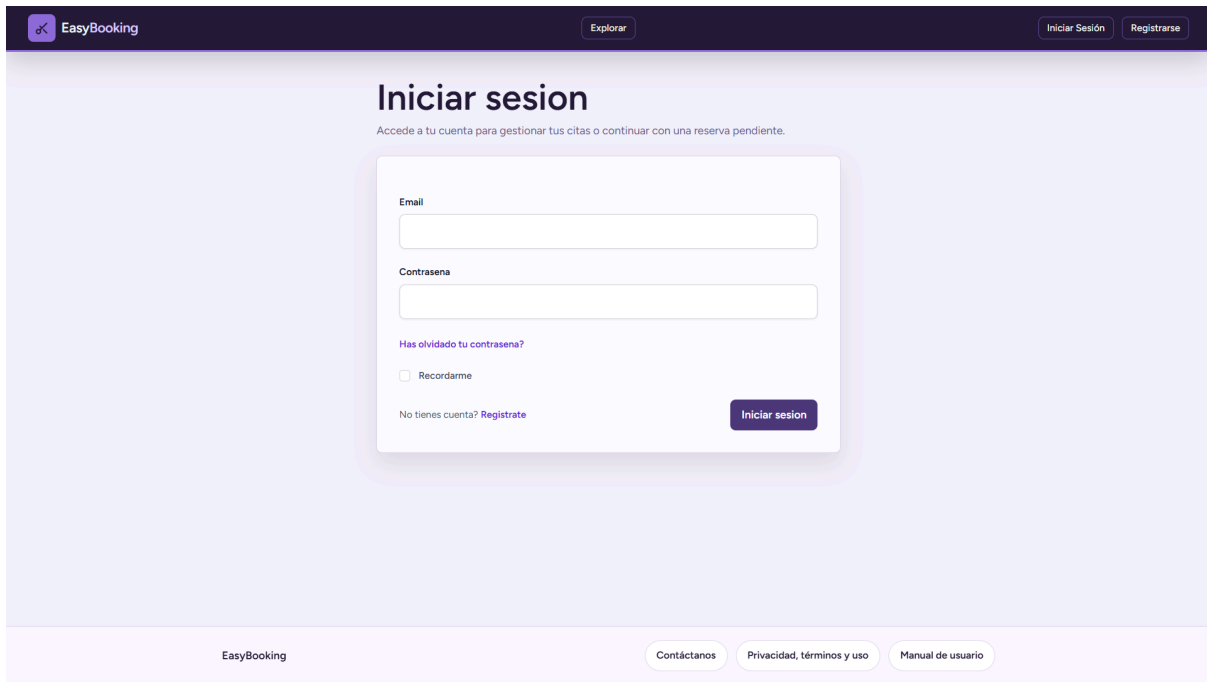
EasyBooking

Explorar

Iniciar Sesión Registrarse

Iniciar sesion

Accede a tu cuenta para gestionar tus citas o continuar con una reserva pendiente.

Email

Contrasena

Has olvidado tu contrasena?

Recordarme

No tienes cuenta? Registrate

Iniciar sesion

EasyBooking

Contáctanos Privacidad, términos y uso Manual de usuario